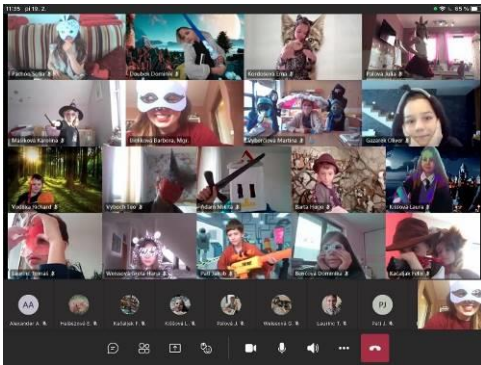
11:35 pi 19. 2.

Fatková Sofie
Doubek Dominik
Kordulová Ema
Palová Julia
Malíková Karolína
Brémová Barbora, Mgr.
Zeyberová Martina
Gazarek Oliver
Vodička Richard
Vyhnal Teo
Adam Matěj
Barta Hugo
Kišová Laura
Lauterer Tomáš
Wessová Sofie Marie
Pott Jakub
Baricová Dominika
Kačaljak Felix

AA
Alexander A.
Hudečková E.
Kačaljak F.
Kišová L.
Pavlová J.
Wessová O.
Lauterer T.
PJ
Pott J.